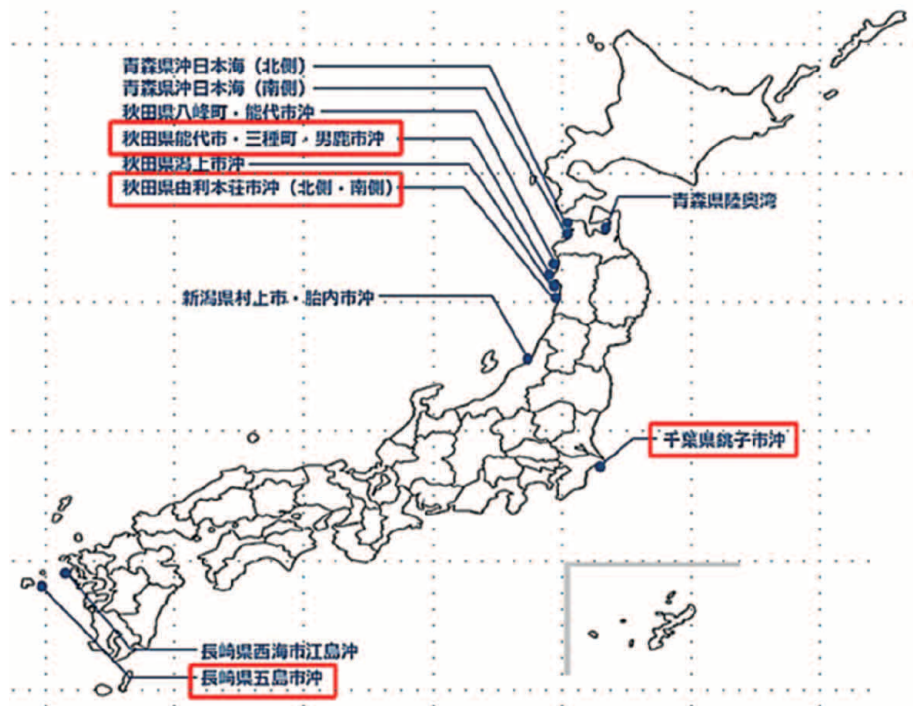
青森県沖日本海（北側）
青森県沖日本海（南側）
秋田県八峰町・能代市沖
秋田県能代市・三種町・男鹿市沖
秋田県潟上市沖
秋田県由利本荘市沖（北側・南側）
青森県陸奥湾
新潟県村上市・胎内市沖
千葉県銚子市沖
長崎県西海市江島沖
長崎県五島市沖